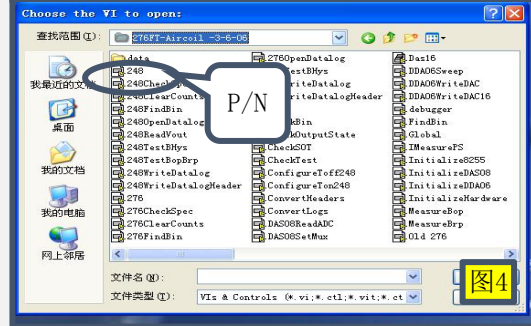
Choose the VI to open:

查找范围(I): 276FT-Aircoil -3-6-06

我最近的文档
桌面
我的文档
我的电脑
网上邻居

data
248
248Check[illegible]
24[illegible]ClearCounts
248FindBin
248OpenDatalog
248ReadVout
248TestBHys
248TestBopBrp
248WriteDatalog
248WriteDatalogHeader
276
276CheckSpec
276ClearCounts
276FindBin

276OpenDatalog
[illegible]estBHys
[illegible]riteDatalog
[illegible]riteDatalogHeader
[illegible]kBin
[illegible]kOutputState
CheckSOT
CheckTest
ConfigureToff248
ConfigureTon248
ConvertHeaders
ConvertLogs
DAS08ReadADC
DAS08SetMux

Das16
DDA06Sweep
DDA06WriteDAC
DDA06WriteDAC16
debugger
FindBin
Global
IMeasurePS
Initialize8255
InitializeDAS08
InitializeDDA06
InitializeHardware
MeasureBop
MeasureBrp
Old 276

P/N

文件名(N):
文件类型(T): VIs & Controls (*.vi;*.ctl;*.vit;*.ct

图4